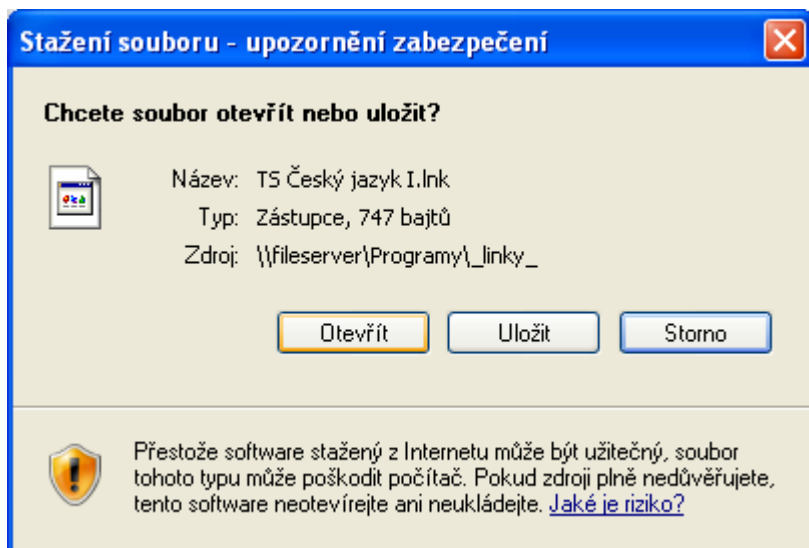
Stažení souboru - upozornění zabezpečení

Chcete soubor otevřít nebo uložit?

Název: TS Český jazyk I.lnk
Typ: Zástupce, 747 bajtů
Zdroj: \\fileserver\Programy\_linky_

Otevřít Uložit Storno

Přestože software stažený z Internetu může být užitečný, soubor tohoto typu může poškodit počítač. Pokud zdroji plně nedůvěřujete, tento software neotevírejte ani neukládejte. Jaké je riziko?